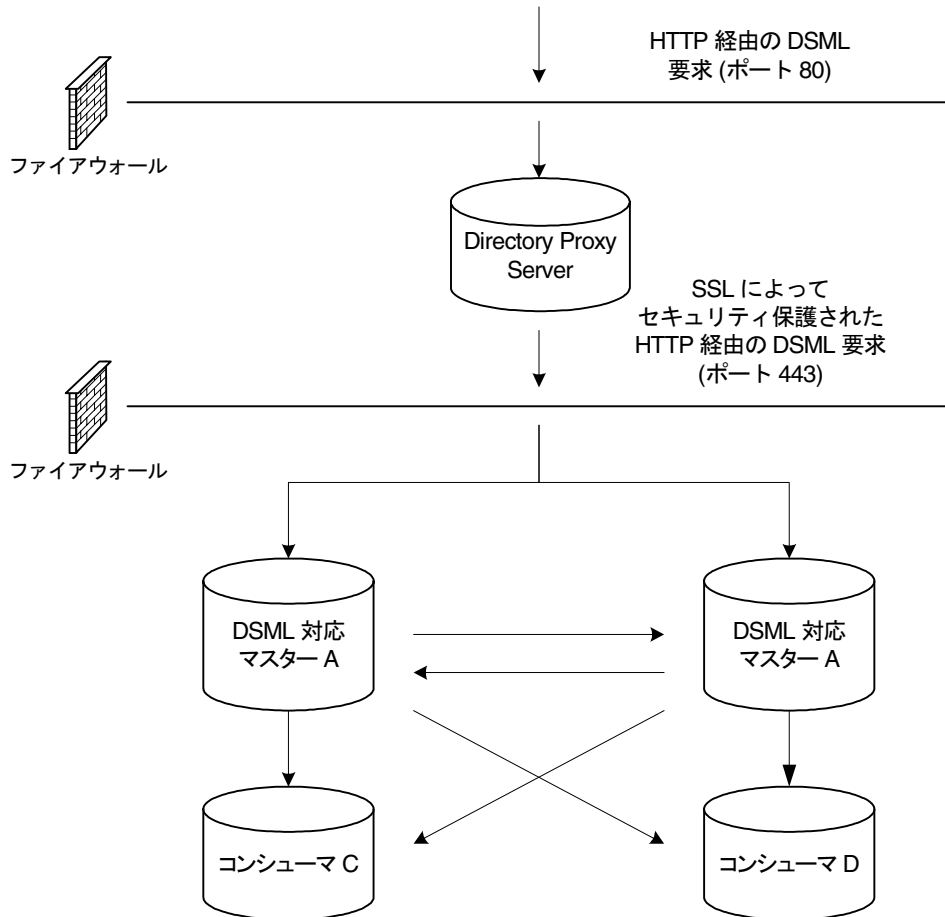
HTTP 経由の DSML 要求 (ポート 80)

ファイアウォール

Directory Proxy Server

SSL によって セキュリティ保護された HTTP 経由の DSML 要求 (ポート 443)

ファイアウォール

DSML 対応 マスター A

DSML 対応 マスター A

コンシューマ C

コンシューマ D